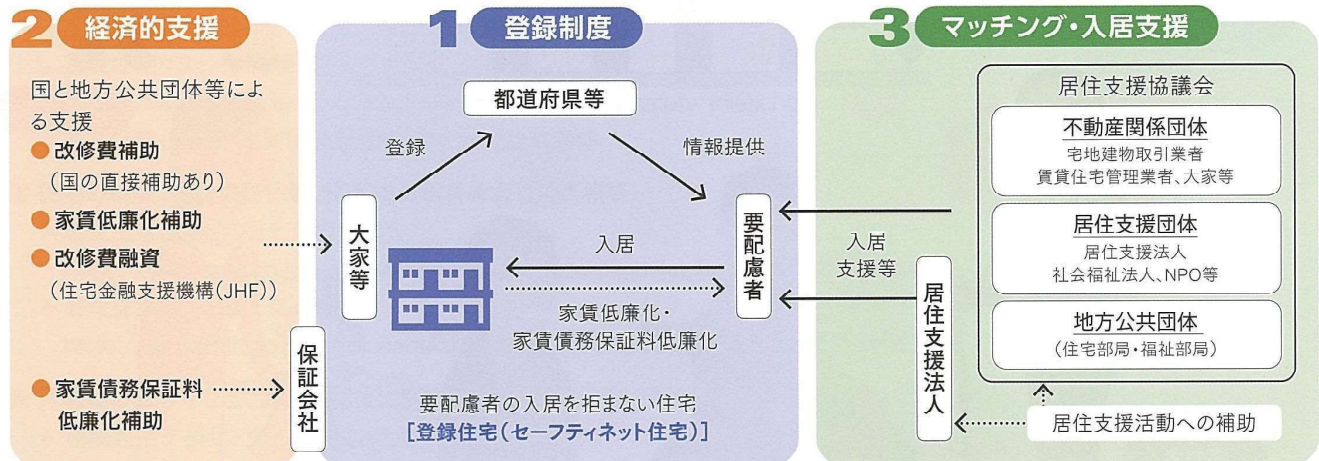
2 経済的支援

国と地方公共団体等による支援

● 改修費補助
（国の直接補助あり）

● 家賃低廉化補助

● 改修費融資
（住宅金融支援機構（JHF））

● 家賃債務保証料低廉化補助

保証会社

1 登録制度

都道府県等

登録

情報提供

大家等

入居

要配慮者

家賃低廉化・家賃債務保証料低廉化

要配慮者の入居を拒まない住宅
［登録住宅（セーフティネット住宅）］

3 マッチング・入居支援

入居支援等

居住支援法人

居住支援協議会

不動産関係団体
宅地建物取引業者
賃貸住宅管理業者、大家等

居住支援団体
居住支援法人
社会福祉法人、NPO等

地方公共団体
（住宅部局・福祉部局）

居住支援活動への補助